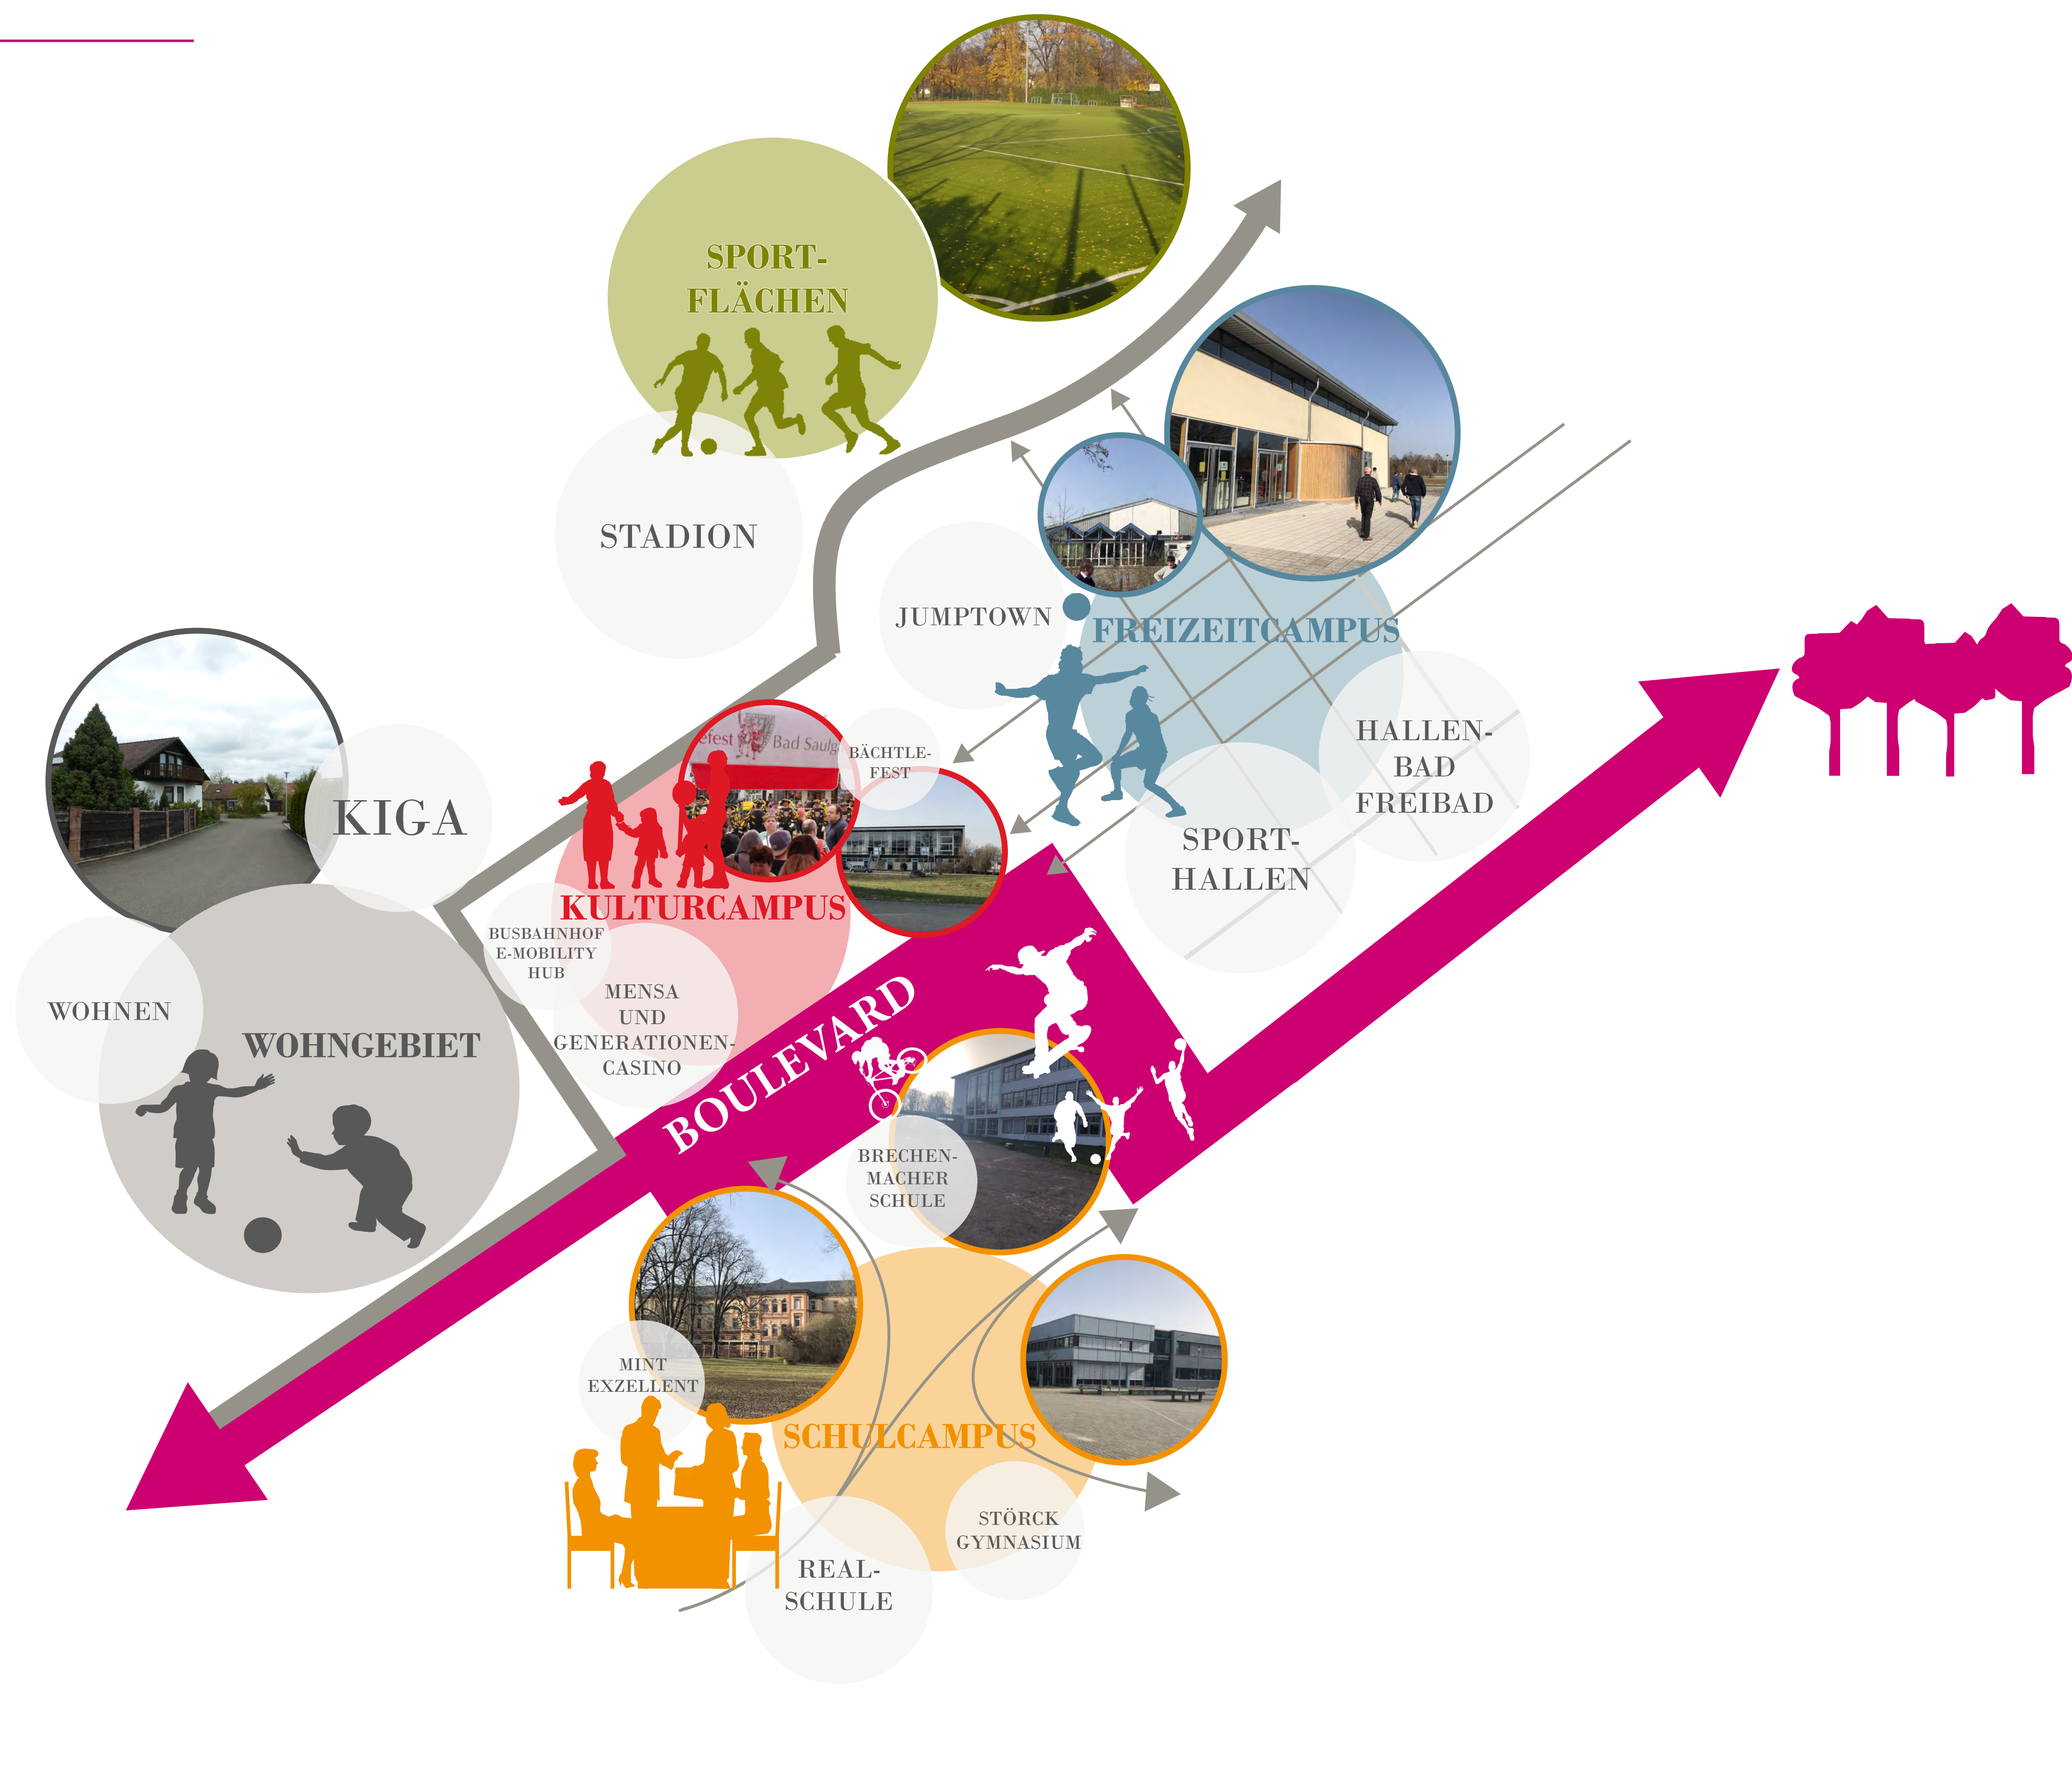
SPORT-
FLÄCHEN

STADION

JUMPTOWN

FREIZEITCAMPUS

HALLEN-
BAD
FREIBAD

SPORT-
HALLEN

KIGA

efest Bad Saulg

BÄCHTLE-
FEST

KULTURCAMPUS

BUSBAHNHOF
E-MOBILITY
HUB

MENSA
UND
GENERATIONEN-
CASINO

WOHNEN

WOHNGEBIET

BOULEVARD

BRECHEN-
MACHER
SCHULE

MINT
EXZELLENT

SCHULCAMPUS

STÖRCK
GYMNASIUM

REAL-
SCHULE